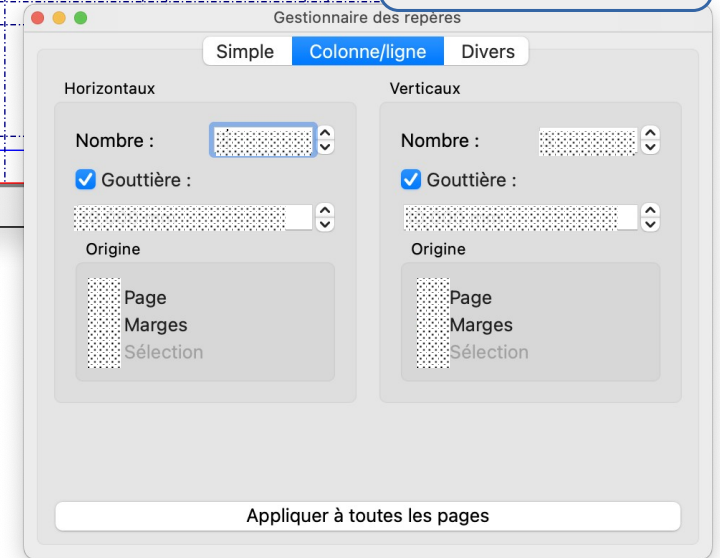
Gestionnaire des repères

Simple Colonne/ligne Divers

Horizontaux

Nombre :

Gouttière :

Origine

Page
Marges
Sélection

Verticaux

Nombre :

Gouttière :

Origine

Page
Marges
Sélection

Appliquer à toutes les pages